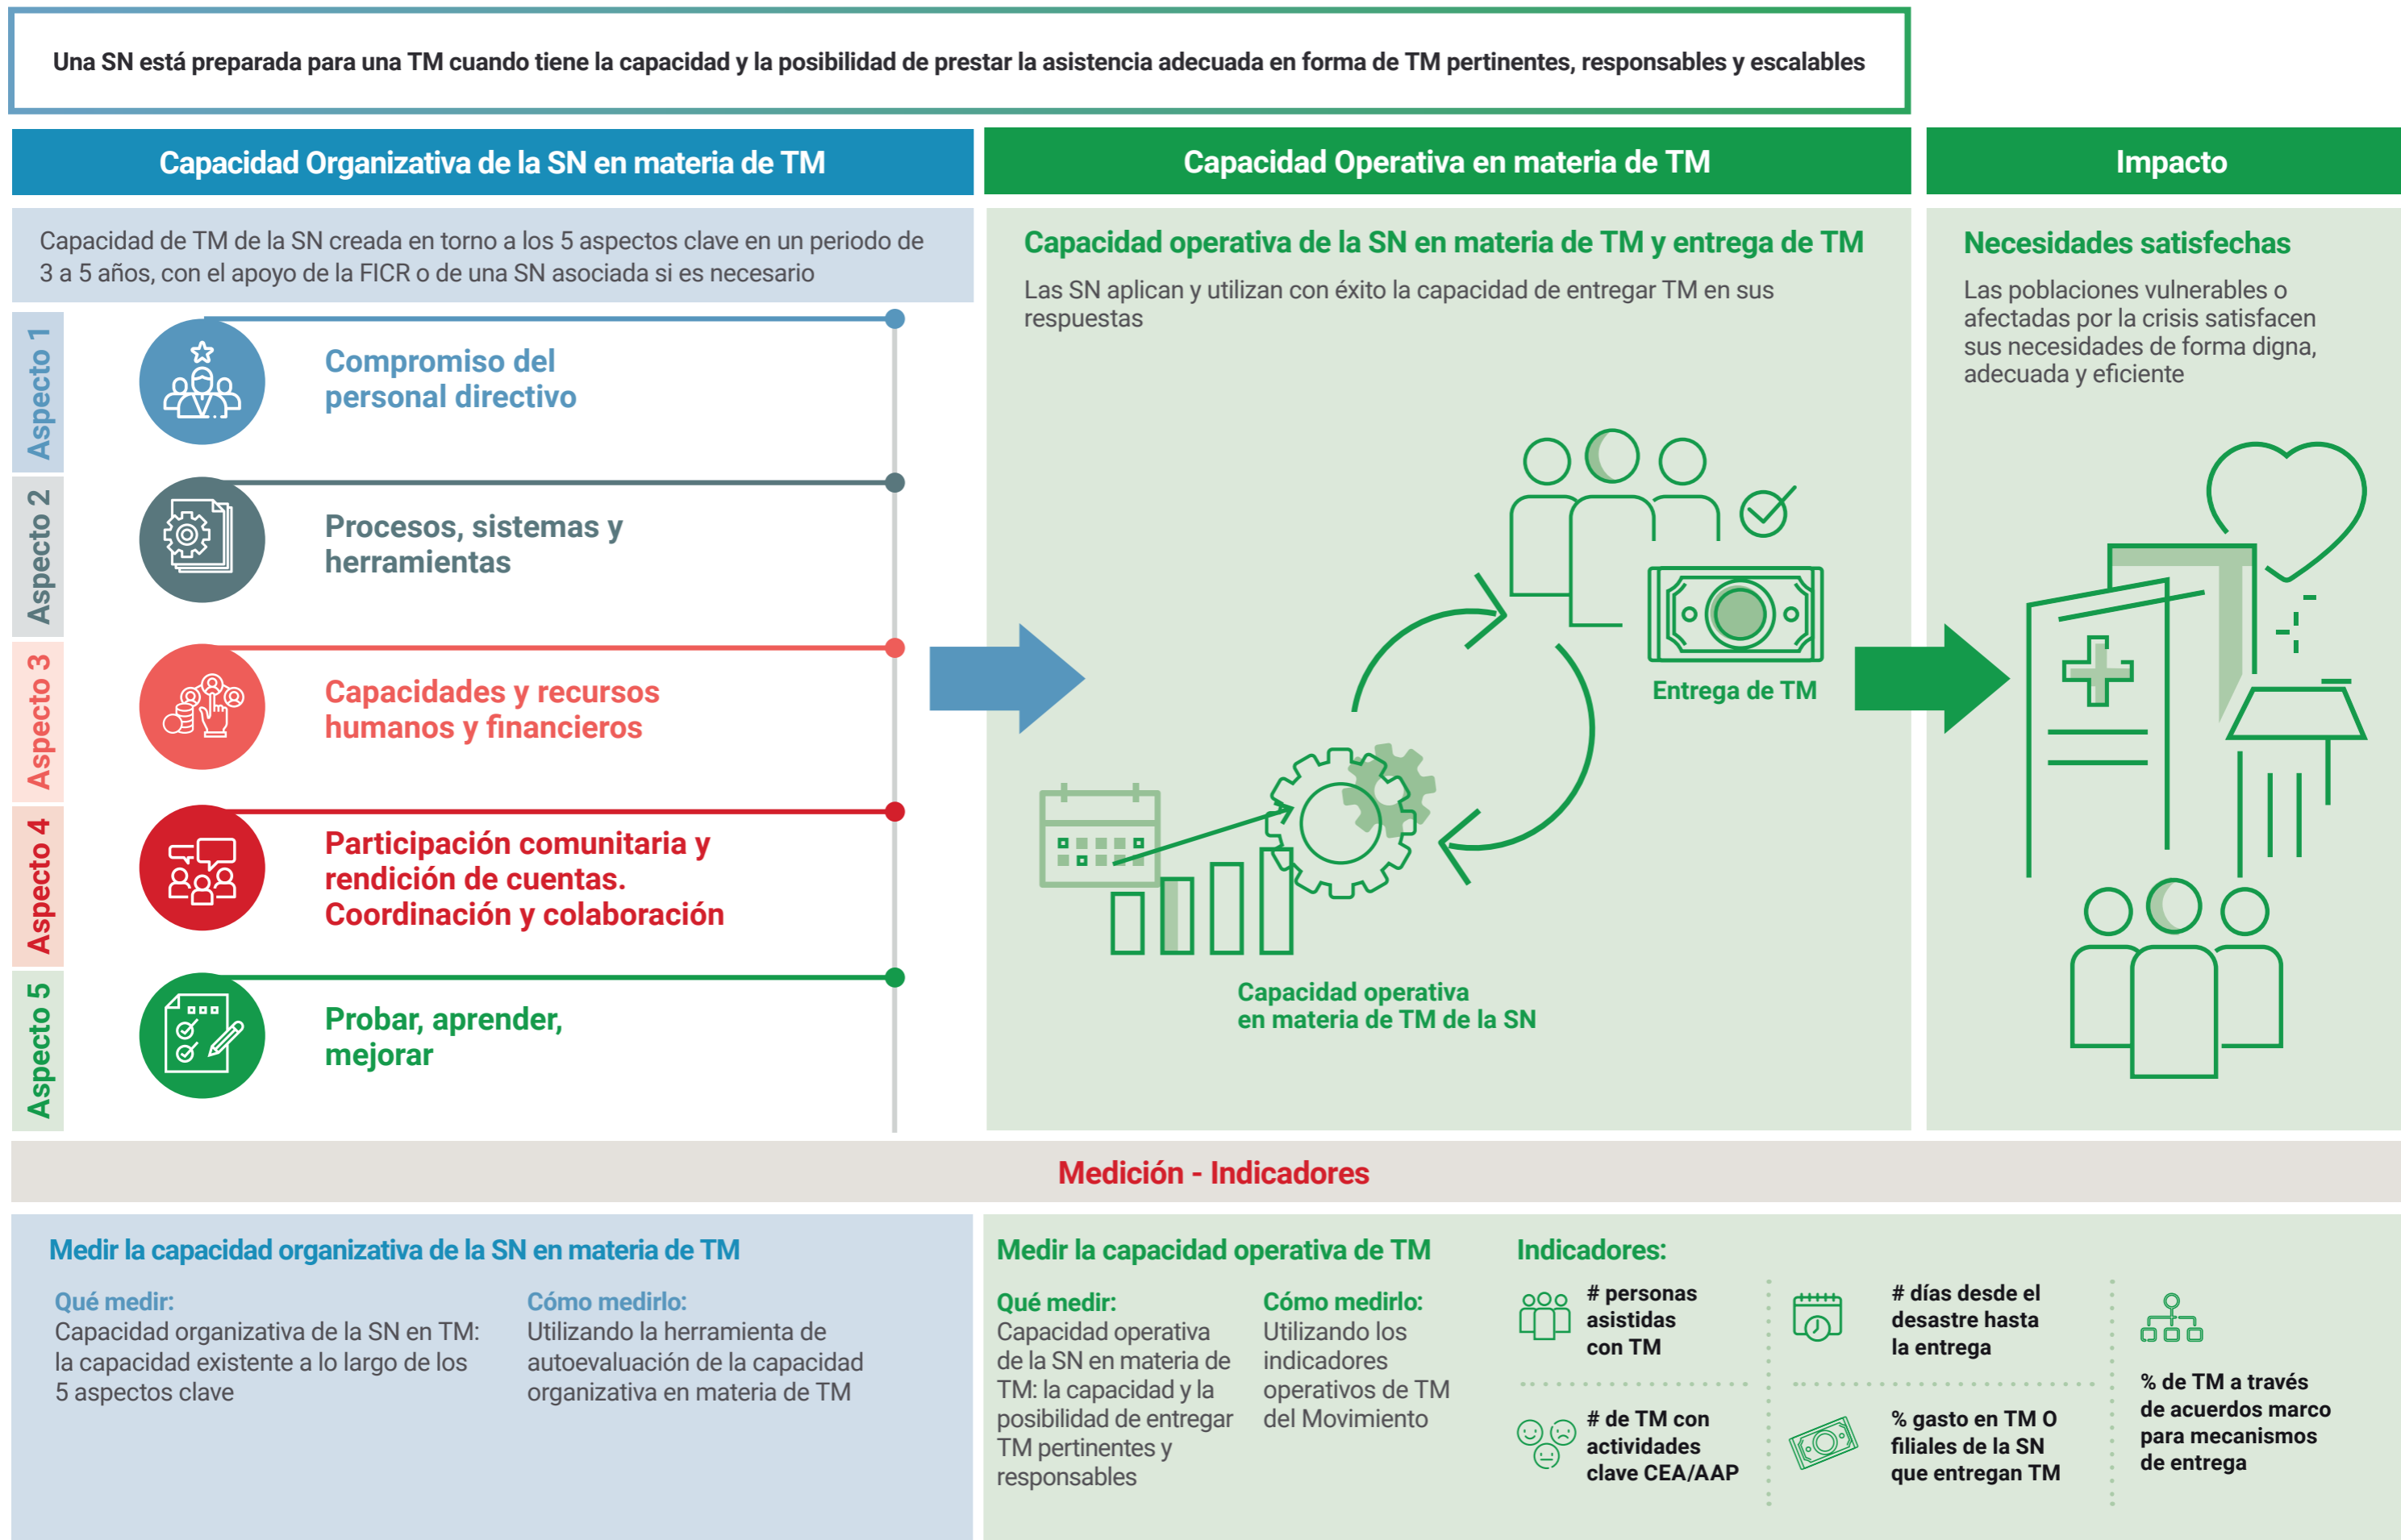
Una SN está preparada para una TM cuando tiene la capacidad y la posibilidad de prestar la asistencia adecuada en forma de TM pertinentes, responsables y escalables

Capacidad Organizativa de la SN en materia de TM

Capacidad de TM de la SN creada en torno a los 5 aspectos clave en un periodo de 3 a 5 años, con el apoyo de la FICR o de una SN asociada si es necesario

Aspecto 1
Compromiso del personal directivo

Aspecto 2
Procesos, sistemas y herramientas

Aspecto 3
Capacidades y recursos humanos y financieros

Aspecto 4
Participación comunitaria y rendición de cuentas. Coordinación y colaboración

Aspecto 5
Probar, aprender, mejorar

Capacidad Operativa en materia de TM

Capacidad operativa de la SN en materia de TM y entrega de TM

Las SN aplican y utilizan con éxito la capacidad de entregar TM en sus respuestas

Entrega de TM

Capacidad operativa en materia de TM de la SN

Impacto

Necesidades satisfechas

Las poblaciones vulnerables o afectadas por la crisis satisfacen sus necesidades de forma digna, adecuada y eficiente

Medición - Indicadores

Medir la capacidad organizativa de la SN en materia de TM

Qué medir:
Capacidad organizativa de la SN en TM: la capacidad existente a lo largo de los 5 aspectos clave

Cómo medirlo:
Utilizando la herramienta de autoevaluación de la capacidad organizativa en materia de TM

Medir la capacidad operativa de TM

Qué medir:
Capacidad operativa de la SN en materia de TM: la capacidad y la posibilidad de entregar TM pertinentes y responsables

Cómo medirlo:
Utilizando los indicadores operativos de TM del Movimiento

Indicadores:

# personas asistidas con TM

# días desde el desastre hasta la entrega

% de TM a través de acuerdos marco para mecanismos de entrega

# de TM con actividades clave CEA/AAP

% gasto en TM O filiales de la SN que entregan TM